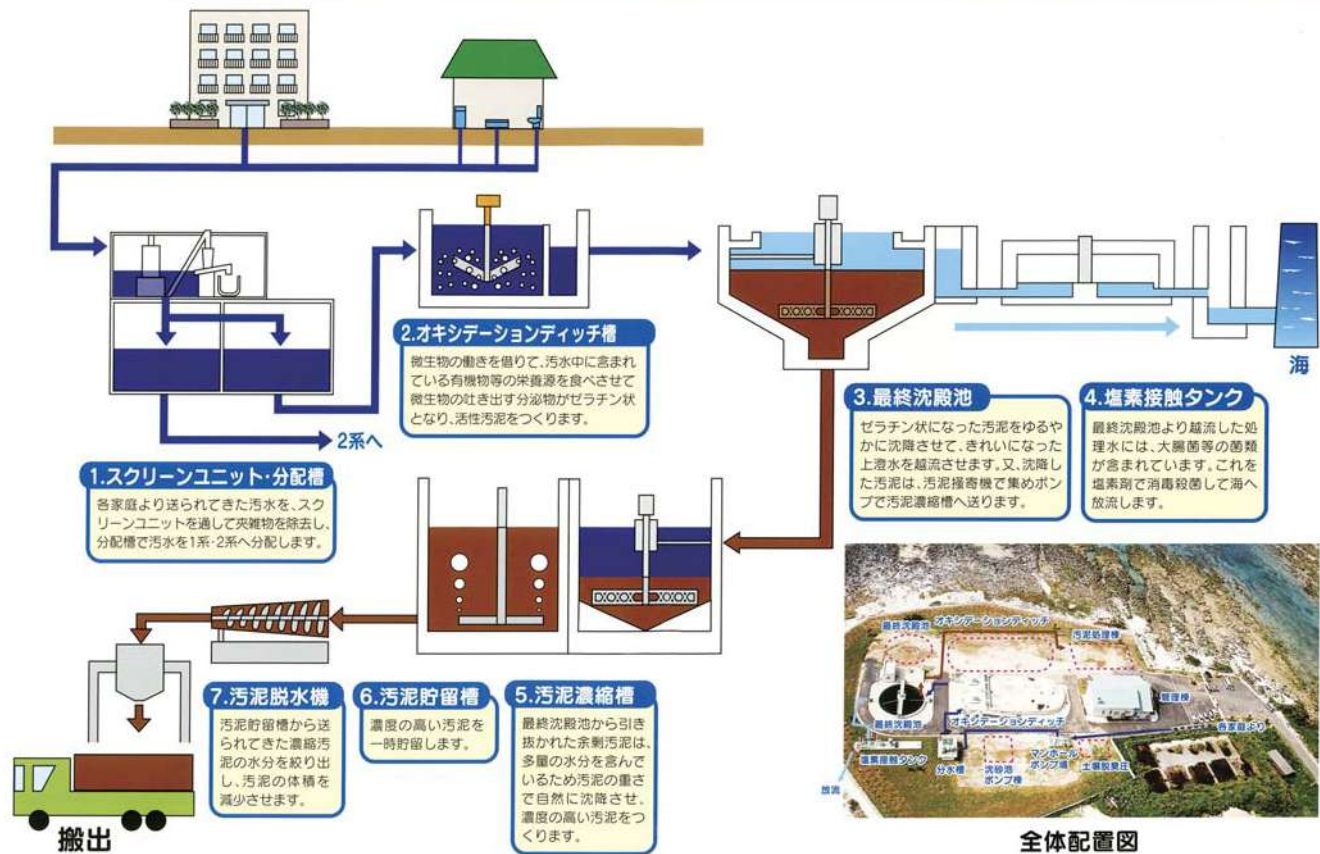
2系へ

1.スクリーンユニット・分配槽
各家庭より送られてきた汚水を、スクリーンユニットを通して夾雑物を除去し、分配槽で汚水を1系・2系へ分配します。

2.オキシデーションディッチ槽
微生物の働きを借りて、汚水中に含まれている有機物等の栄養源を食べさせて微生物の吐き出す分泌物がゼラチン状となり、活性汚泥をつくります。

海

3.最終沈殿池
ゼラチン状になった汚泥をゆるやかに沈降させて、きれいになった上澄水を越流させます。又、沈降した汚泥は、汚泥掻寄機で集めポンプで汚泥濃縮槽へ送ります。

4.塩素接触タンク
最終沈殿池より越流した処理水には、大腸菌等の菌類が含まれています。これを塩素剤で消毒殺菌して海へ放流します。

7.汚泥脱水機
汚泥貯留槽から送られてきた濃縮汚泥の水分を絞り出し、汚泥の体積を減少させます。

6.汚泥貯留槽
濃度の高い汚泥を一時貯留します。

5.汚泥濃縮槽
最終沈殿池から引き抜かれた余剰汚泥は、多量の水分を含んでいるため汚泥の重さで自然に沈降させ、濃度の高い汚泥をつくります。

搬出

最終沈殿池
オキシデーションディッチ
汚泥処理棟
管理棟
最終沈殿池
オキシデーションディッチ
各家庭より
塩素接触タンク
分水槽
沈砂池ポンプ棟
マンホールポンプ場
土壌脱臭床
放流

全体配置図